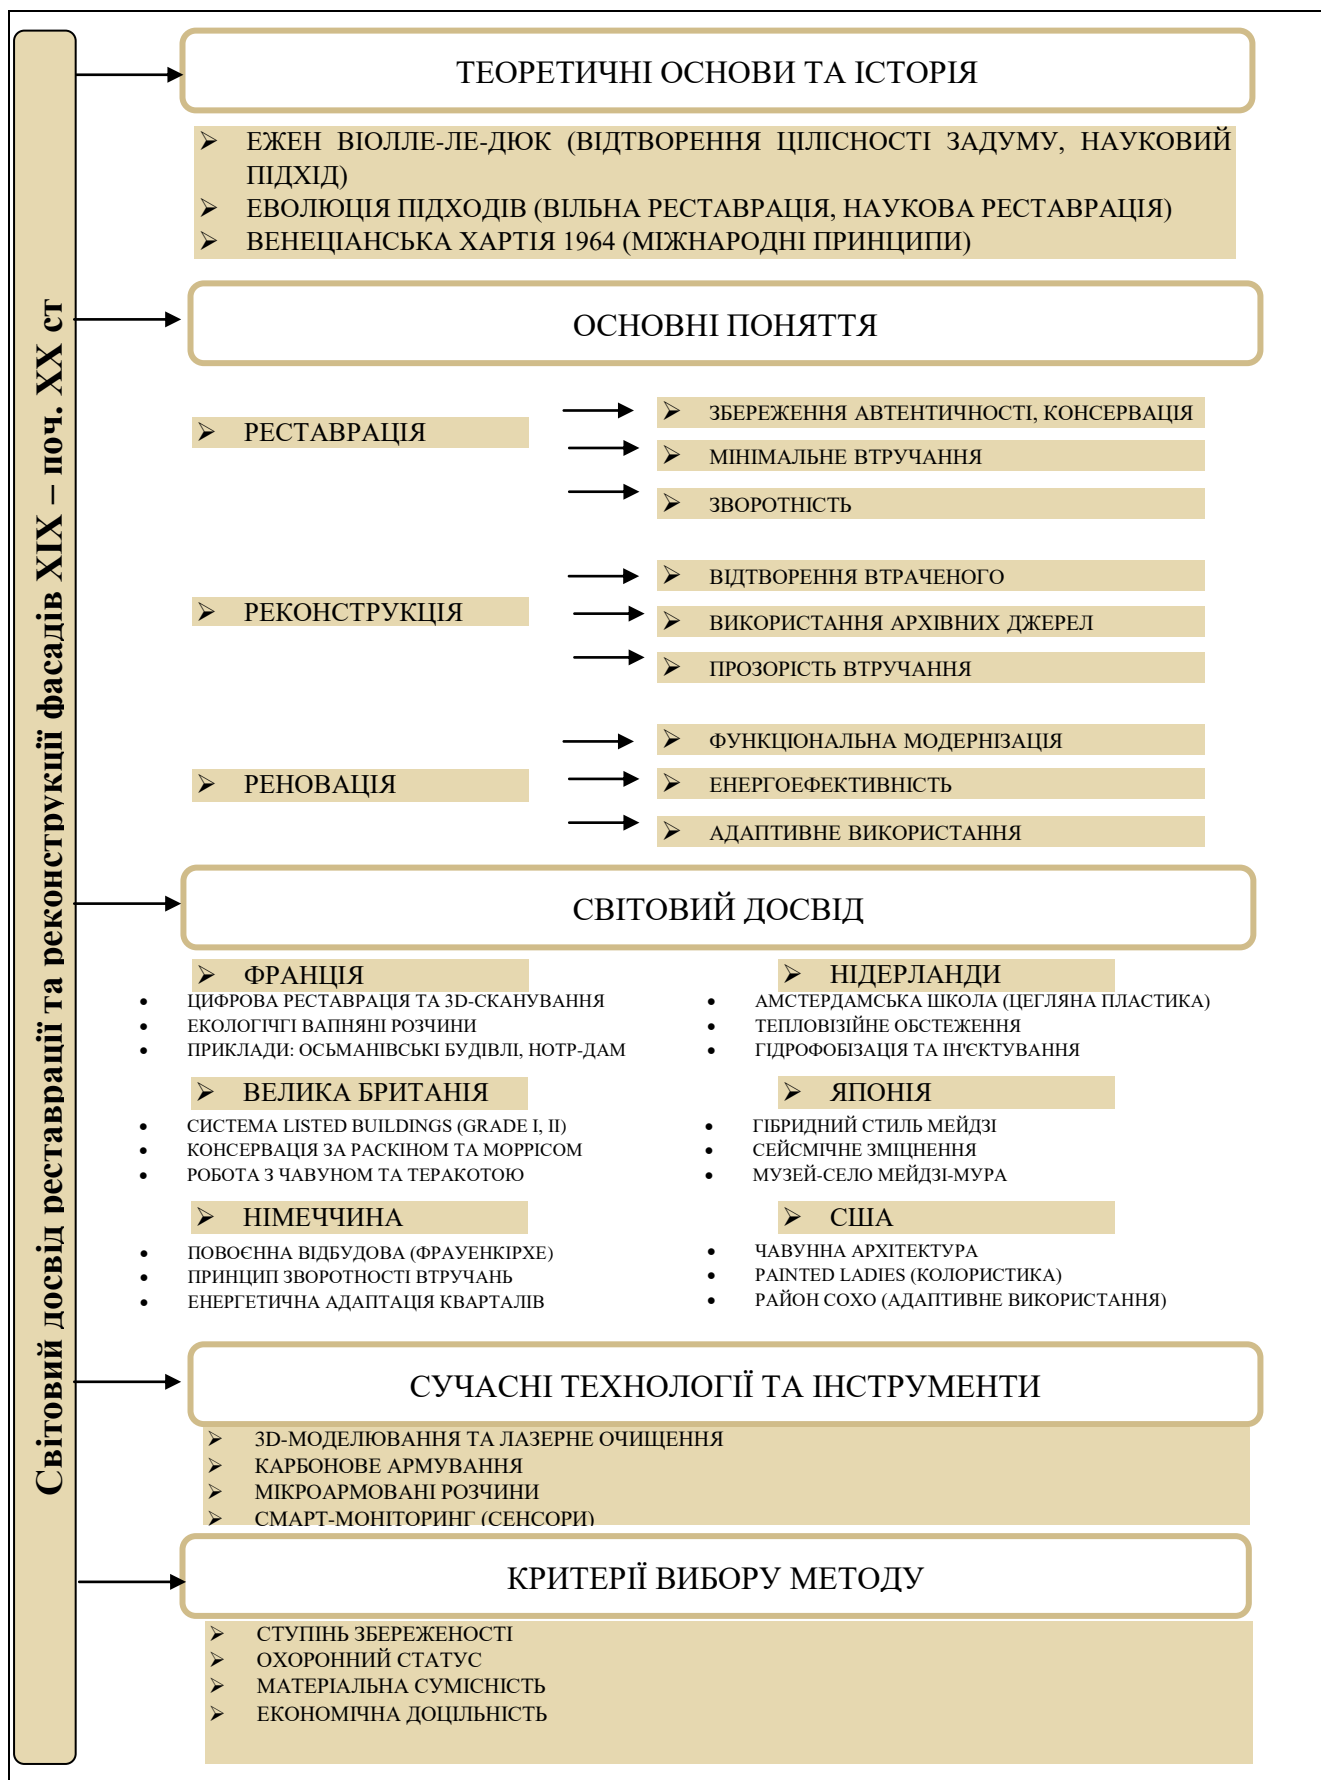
Світовий досвід реставрації та реконструкції фасадів XIX – поч. XX ст

ТЕОРЕТИЧНІ ОСНОВИ ТА ІСТОРІЯ

- ЕЖЕН ВІОЛЛЕ-ЛЕ-ДЮК (ВІДТВОРЕННЯ ЦІЛІСНОСТІ ЗАДУМУ, НАУКОВИЙ ПІДХІД)
- ЕВОЛЮЦІЯ ПІДХОДІВ (ВІЛЬНА РЕСТАВРАЦІЯ, НАУКОВА РЕСТАВРАЦІЯ)
- ВЕНЕЦІАНСЬКА ХАРТІЯ 1964 (МІЖНАРОДНІ ПРИНЦИПИ)

ОСНОВНІ ПОНЯТТЯ

- РЕСТАВРАЦІЯ
- ЗБЕРЕЖЕННЯ АВТЕНТИЧНОСТІ, КОНСЕРВАЦІЯ
- МІНІМАЛЬНЕ ВТРУЧАННЯ
- ЗВОРОТНІСТЬ

- РЕКОНСТРУКЦІЯ
- ВІДТВОРЕННЯ ВТРАЧЕНОГО
- ВИКОРИСТАННЯ АРХІВНИХ ДЖЕРЕЛ
- ПРОЗОРІСТЬ ВТРУЧАННЯ

- РЕНОВАЦІЯ
- ФУНКЦІОНАЛЬНА МОДЕРНІЗАЦІЯ
- ЕНЕРГОЕФЕКТИВНІСТЬ
- АДАПТИВНЕ ВИКОРИСТАННЯ

СВІТОВИЙ ДОСВІД

- ФРАНЦІЯ
• ЦИФРОВА РЕСТАВРАЦІЯ ТА 3D-СКАНУВАННЯ
• ЕКОЛОГІЧГІ ВАПНЯНІ РОЗЧИНИ
• ПРИКЛАДИ: ОСЬМАНІВСЬКІ БУДІВЛІ, НОТР-ДАМ

- ВЕЛИКА БРИТАНІЯ
• СИСТЕМА LISTED BUILDINGS (GRADE I, II)
• КОНСЕРВАЦІЯ ЗА РАСКІНОМ ТА МОРРІСОМ
• РОБОТА З ЧАВУНОМ ТА ТЕРАКОТОЮ

- НІМЕЧЧИНА
• ПОВОЄННА ВІДБУДОВА (ФРАУЕНКІРХЕ)
• ПРИНЦИП ЗВОРОТНОСТІ ВТРУЧАНЬ
• ЕНЕРГЕТИЧНА АДАПТАЦІЯ КВАРТАЛІВ

- НІДЕРЛАНДИ
• АМСТЕРДАМСЬКА ШКОЛА (ЦЕГЛЯНА ПЛАСТИКА)
• ТЕПЛОВІЗІЙНЕ ОБСТЕЖЕННЯ
• ГІДРОФОБІЗАЦІЯ ТА ІН'ЄКТУВАННЯ

- ЯПОНІЯ
• ГІБРИДНИЙ СТИЛЬ МЕЙДЗІ
• СЕЙСМІЧНЕ ЗМІЦНЕННЯ
• МУЗЕЙ-СЕЛО МЕЙДЗІ-МУРА

- США
• ЧАВУННА АРХІТЕКТУРА
• PAINTED LADIES (КОЛОРИСТИКА)
• РАЙОН СОХО (АДАПТИВНЕ ВИКОРИСТАННЯ)

СУЧАСНІ ТЕХНОЛОГІЇ ТА ІНСТРУМЕНТИ

- 3D-МОДЕЛЮВАННЯ ТА ЛАЗЕРНЕ ОЧИЩЕННЯ
- КАРБОНОВЕ АРМУВАННЯ
- МІКРОАРМОВАНІ РОЗЧИНИ
- СМАРТ-МОНІТОРИНГ (СЕНСОРИ)

КРИТЕРІЇ ВИБОРУ МЕТОДУ

- СТУПІНЬ ЗБЕРЕЖЕНОСТІ
- ОХОРОННИЙ СТАТУС
- МАТЕРІАЛЬНА СУМІСНІСТЬ
- ЕКОНОМІЧНА ДОЦІЛЬНІСТЬ